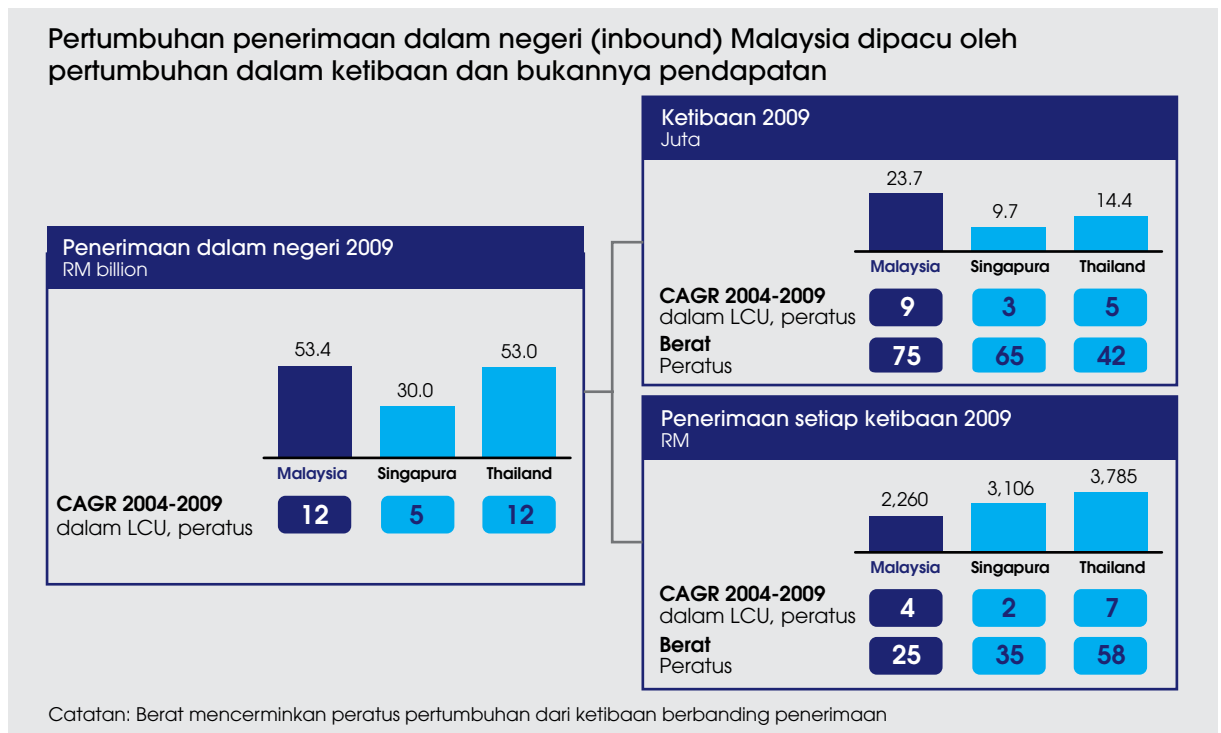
Pertumbuhan penerimaan dalam negeri (inbound) Malaysia dipacu oleh pertumbuhan dalam ketibaan dan bukannya pendapatan

Penerimaan dalam negeri 2009
RM billion

| | Malaysia | Singapura | Thailand |
|---|---|---|---|
| | 53.4 | 30.0 | 53.0 |
| CAGR 2004-2009 dalam LCU, peratus | 12 | 5 | 12 |

Ketibaan 2009
Juta

| | Malaysia | Singapura | Thailand |
|---|---|---|---|
| | 23.7 | 9.7 | 14.4 |
| CAGR 2004-2009 dalam LCU, peratus | 9 | 3 | 5 |
| Berat Peratus | 75 | 65 | 42 |

Penerimaan setiap ketibaan 2009
RM

| | Malaysia | Singapura | Thailand |
|---|---|---|---|
| | 2,260 | 3,106 | 3,785 |
| CAGR 2004-2009 dalam LCU, peratus | 4 | 2 | 7 |
| Berat Peratus | 25 | 35 | 58 |

Catatan: Berat mencerminkan peratus pertumbuhan dari ketibaan berbanding penerimaan